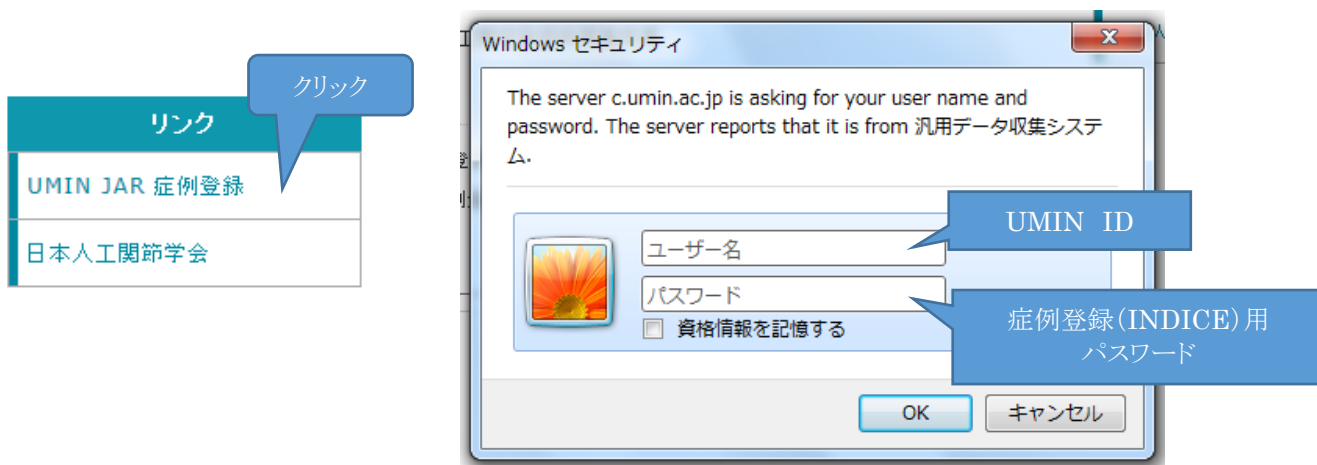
クリック

リンク

UMIN JAR 症例登録

日本人工関節学会

Windows セキュリティ

The server c.umin.ac.jp is asking for your user name and password. The server reports that it is from 汎用データ収集システム.

ユーザー名

UMIN ID

パスワード

症例登録(INDICE)用 パスワード

資格情報を記憶する

OK

キャンセル